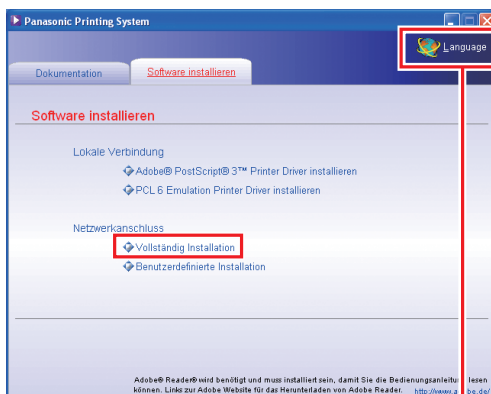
Panasonic Printing System

Language

Dokumentation

Software installieren

Software installieren

Lokale Verbindung

Adobe® PostScript® 3™ Printer Driver installieren

PCL 6 Emulation Printer Driver installieren

Netzwerkanschluss

Vollständig Installation

Benutzerdefinierte Installation

Adobe® Reader® wird benötigt und muss installiert sein, damit Sie die Bedienungsanleitu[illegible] lesen können. Links zur Adobe Website für das Herunterladen von Adobe Reader. http://www.a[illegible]be.de/